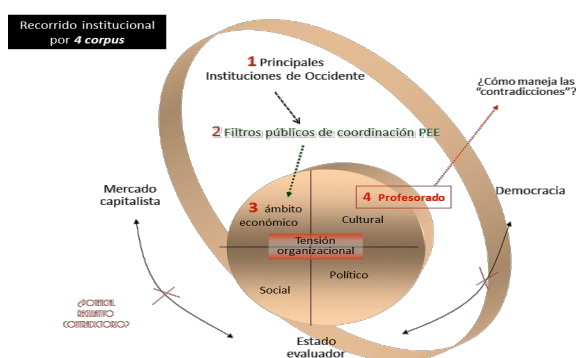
Recorrido institucional por 4 corpus

1 Principales Instituciones de Occidente

2 Filtros públicos de coordinación PEE

¿Cómo maneja las "contradicciones"?

Mercado capitalista

3 ámbito económico

Cultural

4 Profesorado

Democracia

Tensión organizacional

Político

Social

¿POTENCIAL RELATIVO CONTRADICTORIO?

Estado evaluador